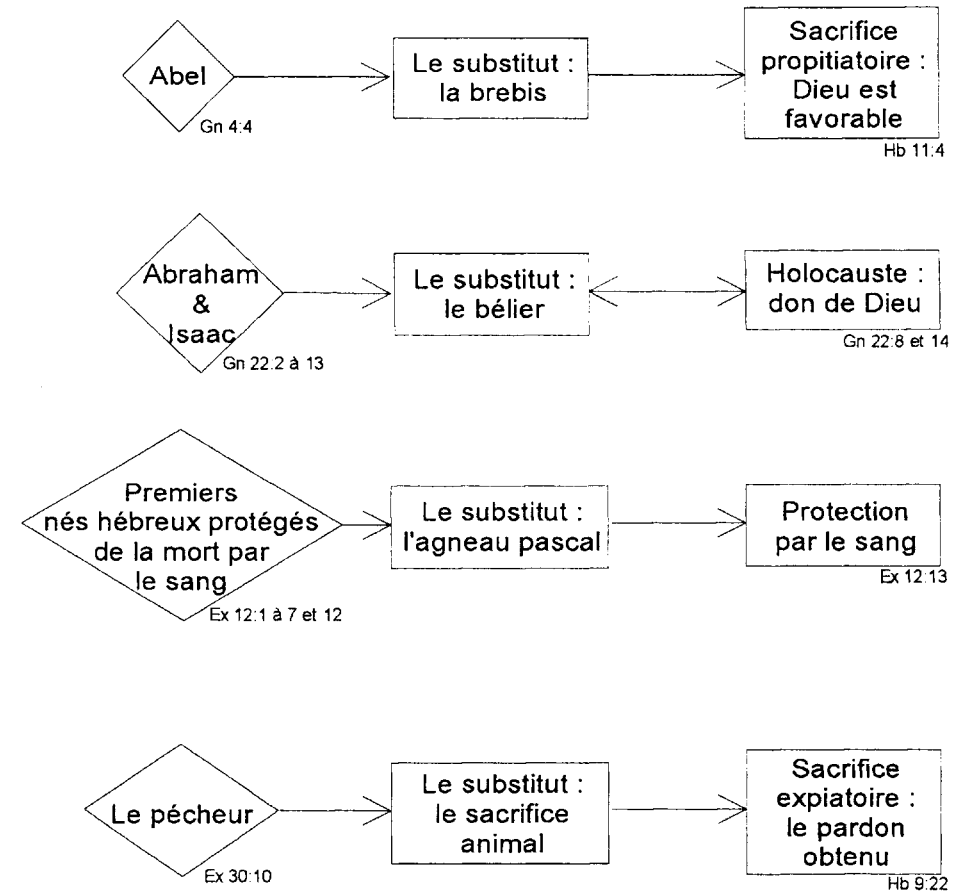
Abel

Gn 4:4

Le substitut : la brebis

Sacrifice propitiatoire : Dieu est favorable

Hb 11:4

Abraham & Isaac

Gn 22.2 à 13

Le substitut : le bélier

Holocauste : don de Dieu

Gn 22:8 et 14

Premiers nés hébreux protégés de la mort par le sang

Ex 12:1 à 7 et 12

Le substitut : l'agneau pascal

Protection par le sang

Ex 12:13

Le pécheur

Ex 30:10

Le substitut : le sacrifice animal

Sacrifice expiatoire : le pardon obtenu

Hb 9:22